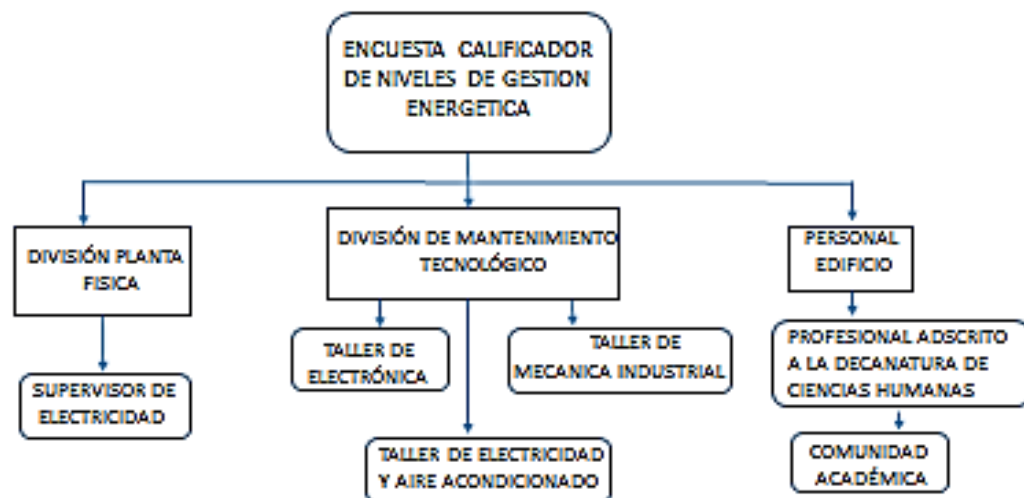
ENCUESTA CALIFICADOR DE NIVELES DE GESTION ENERGETICA

DIVISIÓN PLANTA FISICA

SUPERVISOR DE ELECTRICIDAD

DIVISIÓN DE MANTENIMIENTO TECNOLÓGICO

TALLER DE ELECTRÓNICA

TALLER DE MECANICA INDUSTRIAL

TALLER DE ELECTRICIDAD Y AIRE ACONDICIONADO

PERSONAL EDIFICIO

PROFESIONAL ADSCRITO A LA DECANATURA DE CIENCIAS HUMANAS

COMUNIDAD ACADÉMICA